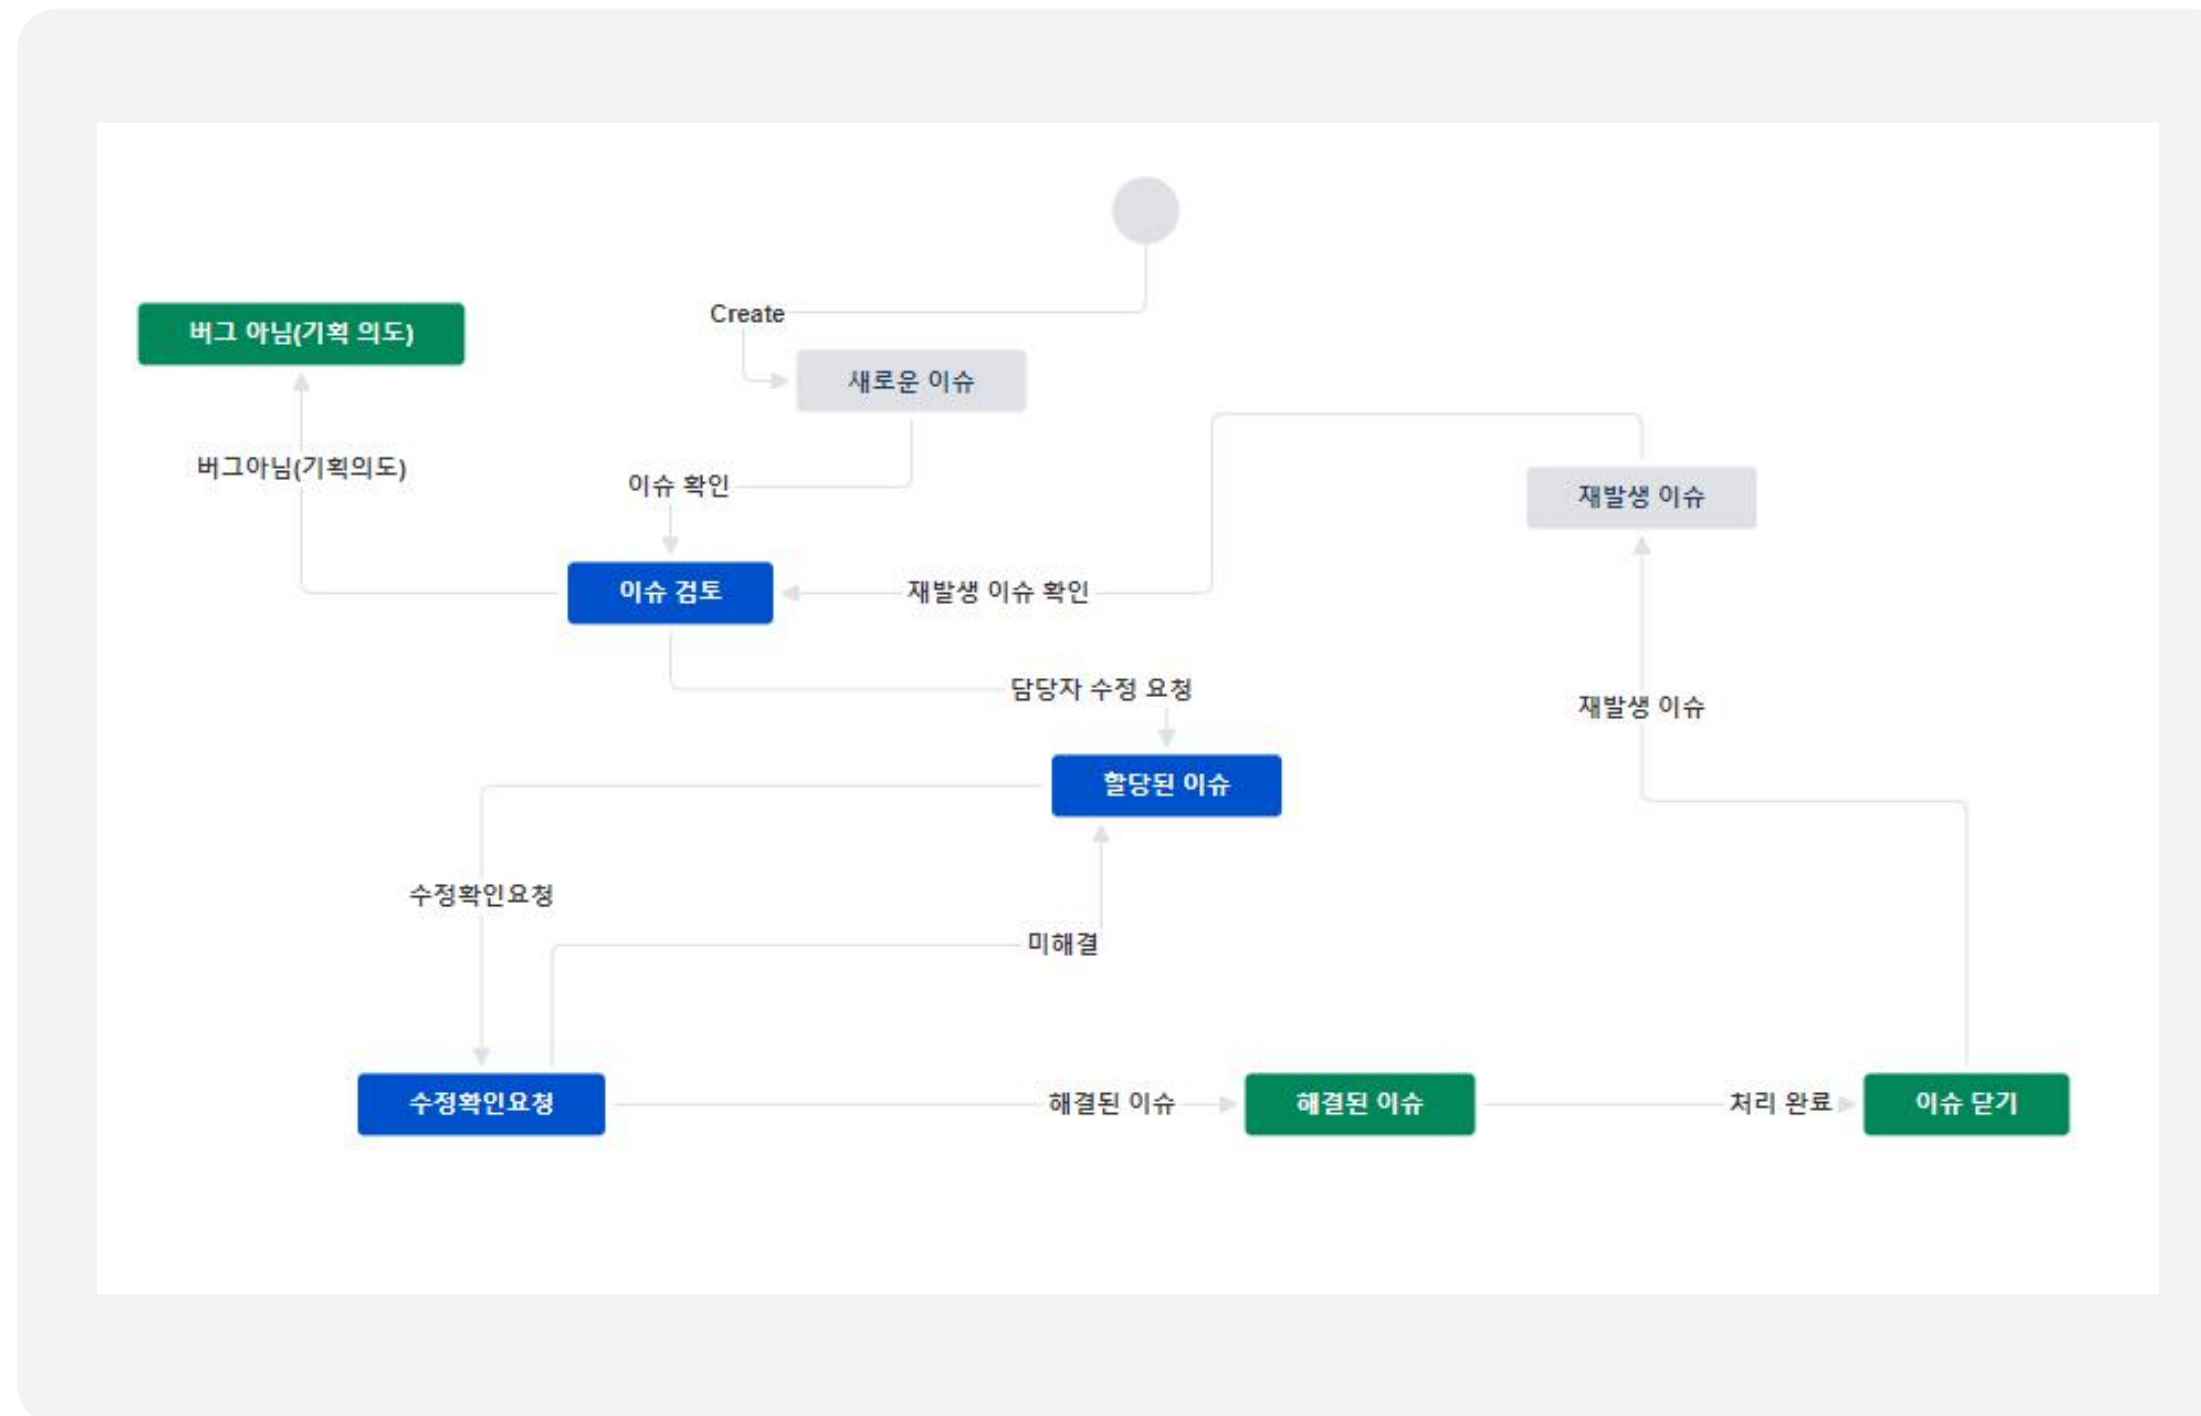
버그 아님(기획 의도)

Create

새로운 이슈

버그아님(기획의도)

이슈 확인

재발생 이슈

이슈 검토

재발생 이슈 확인

담당자 수정 요청

재발생 이슈

할당된 이슈

수정확인요청

미해결

수정확인요청

해결된 이슈

해결된 이슈

처리 완료

이슈 닫기